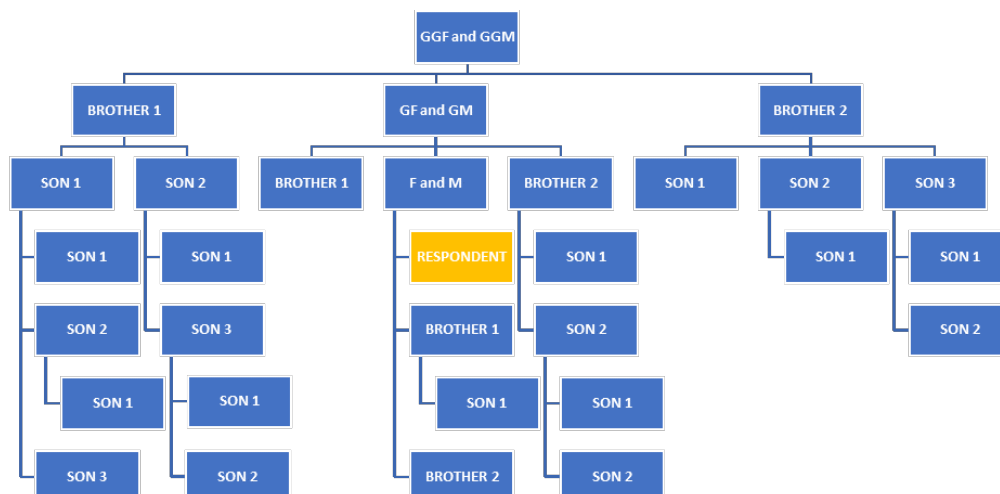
GGF and GGM

BROTHER 1

SON 1

SON 1

SON 2

SON 1

SON 3

SON 2

SON 1

SON 3

SON 1

SON 2

GF and GM

BROTHER 1

F and M

RESPONDENT

BROTHER 1

SON 1

BROTHER 2

BROTHER 2

SON 1

SON 2

SON 1

SON 2

BROTHER 2

SON 1

SON 2

SON 1

SON 3

SON 1

SON 2